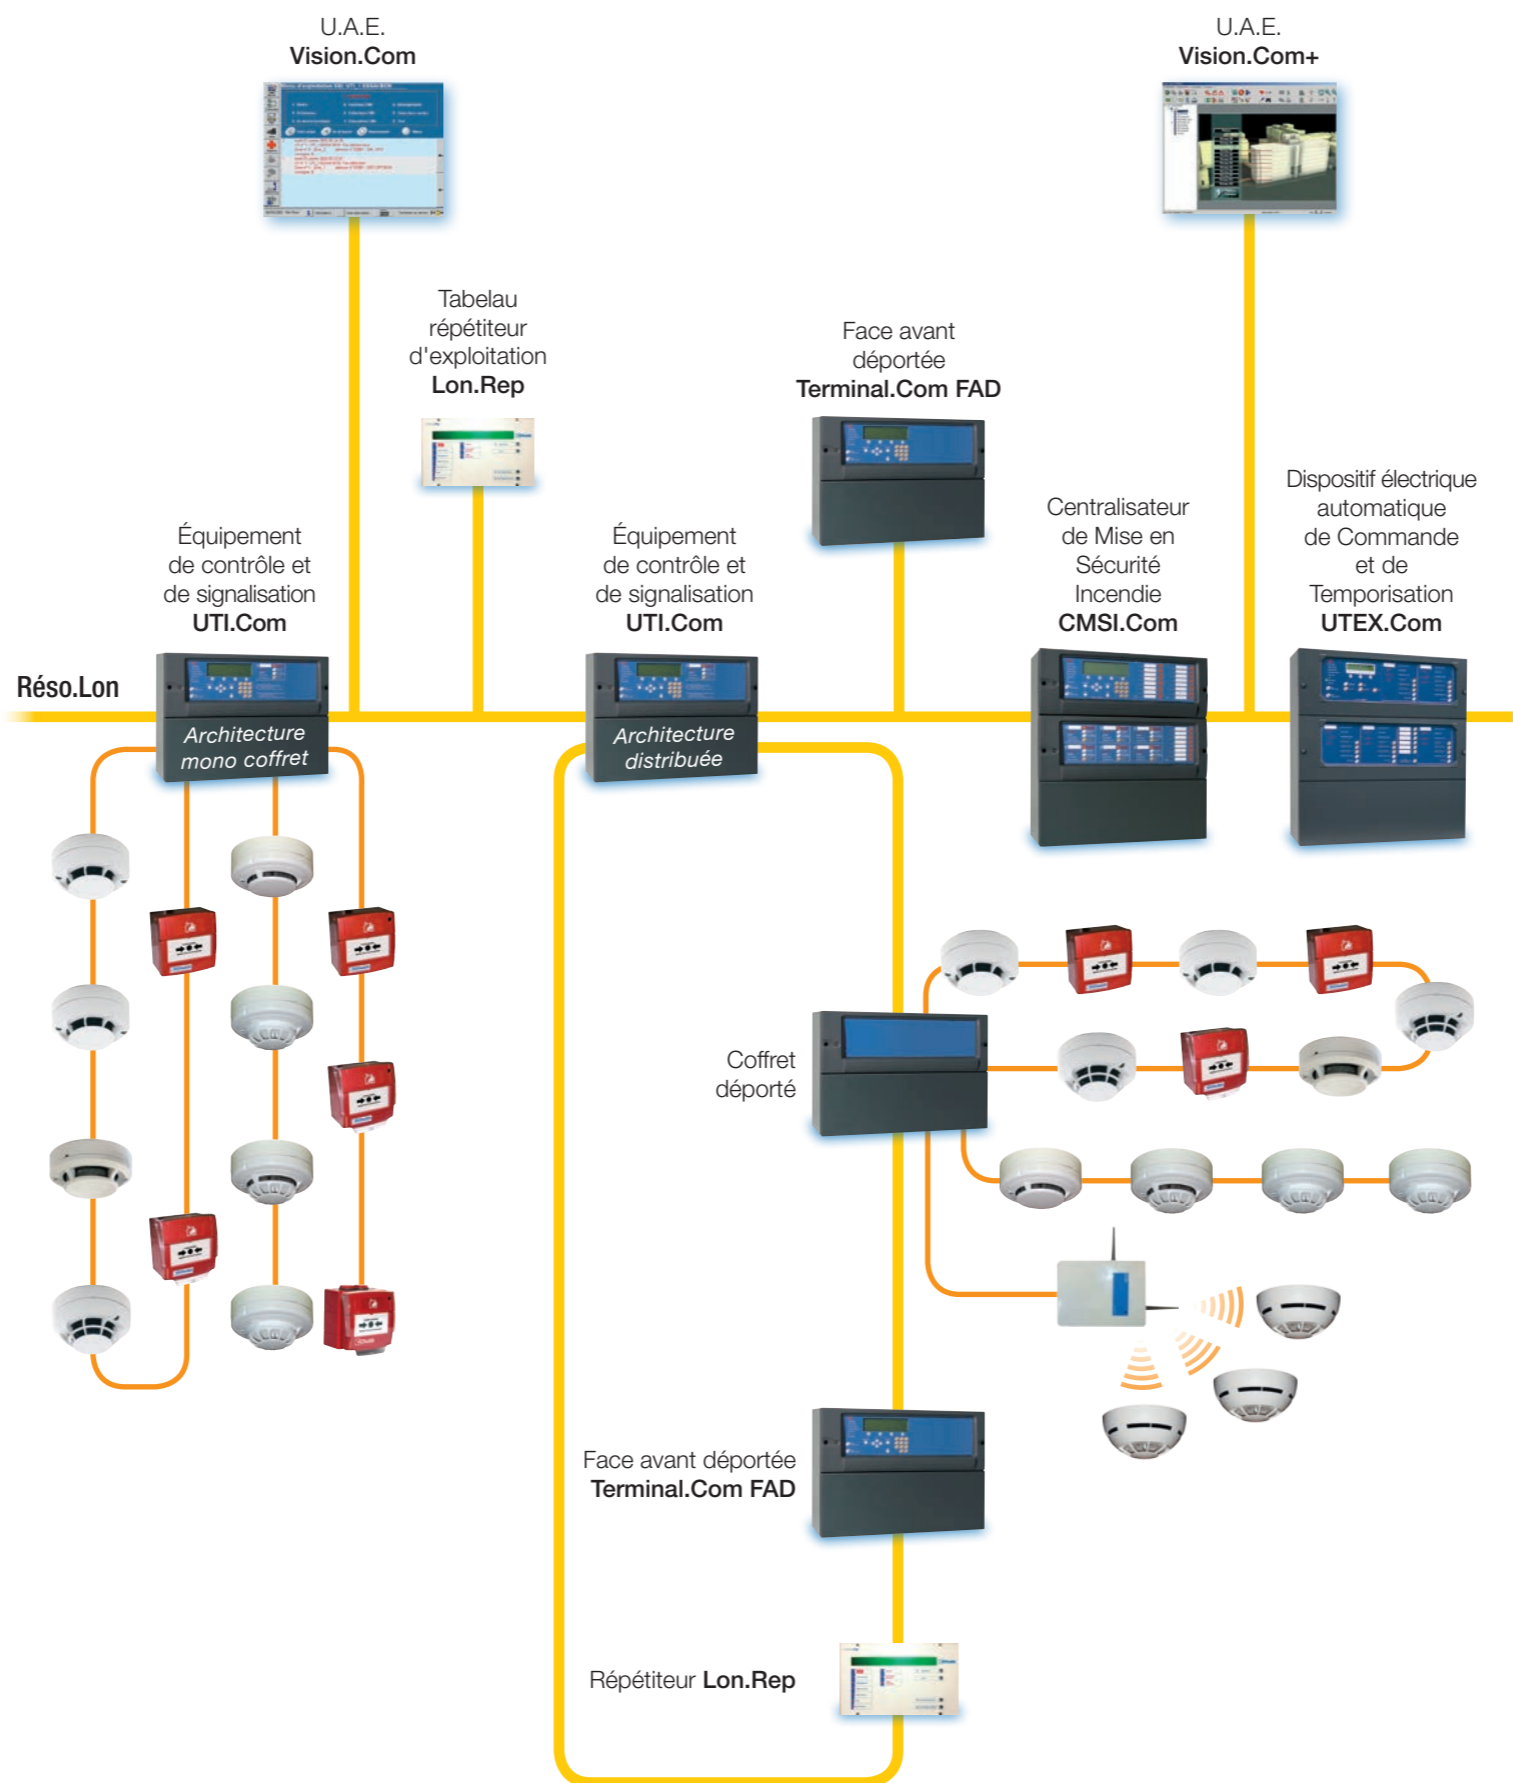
U.A.E.
Vision.Com

U.A.E.
Vision.Com+

Tabelau répétiteur d'exploitation
Lon.Rep

Face avant déportée
Terminal.Com FAD

Équipement de contrôle et de signalisation
UTI.Com

Équipement de contrôle et de signalisation
UTI.Com

Centralisateur de Mise en Sécurité Incendie
CMSI.Com

Dispositif électrique automatique de Commande et de Temporisation
UTEX.Com

Réso.Lon

Architecture mono coffret

Architecture distribuée

Coffret déporté

Face avant déportée
Terminal.Com FAD

Répétiteur Lon.Rep